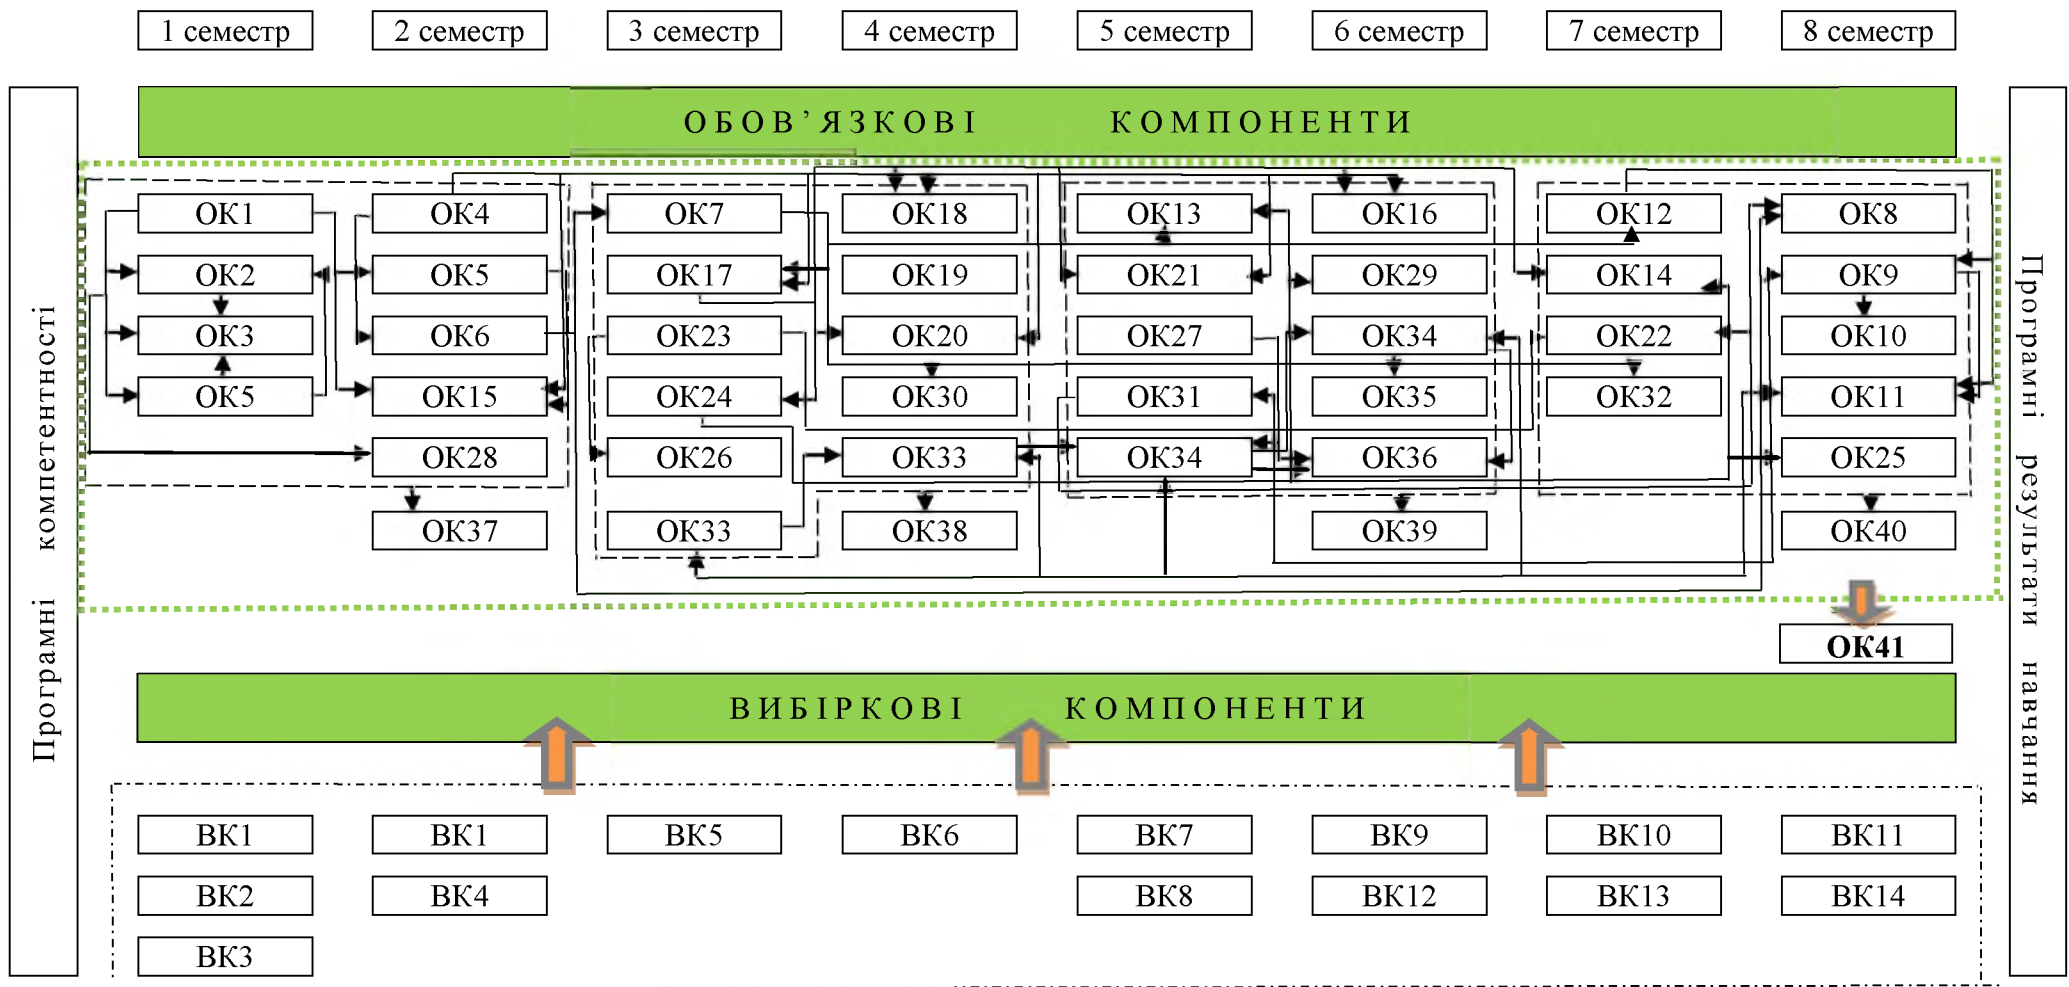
1 семестр | 2 семестр | 3 семестр | 4 семестр | 5 семестр | 6 семестр | 7 семестр | 8 семестр

Програмні компетентності

ОБОВ'ЯЗКОВІ КОМПОНЕНТИ

ОК1
ОК2
ОК3
ОК5

ОК4
ОК5
ОК6
ОК15
ОК28
ОК37

ОК7
ОК17
ОК23
ОК24
ОК26
ОК33

ОК18
ОК19
ОК20
ОК30
ОК33
ОК38

ОК13
ОК21
ОК27
ОК31
ОК34

ОК16
ОК29
ОК34
ОК35
ОК36
ОК39

ОК12
ОК14
ОК22
ОК32

ОК8
ОК9
ОК10
ОК11
ОК25
ОК40

ОК41

ВИБІРКОВІ КОМПОНЕНТИ

ВК1
ВК2
ВК3

ВК1
ВК4

ВК5

ВК6

ВК7
ВК8

ВК9
ВК12

ВК10
ВК13

ВК11
ВК14

Програмні результати навчання